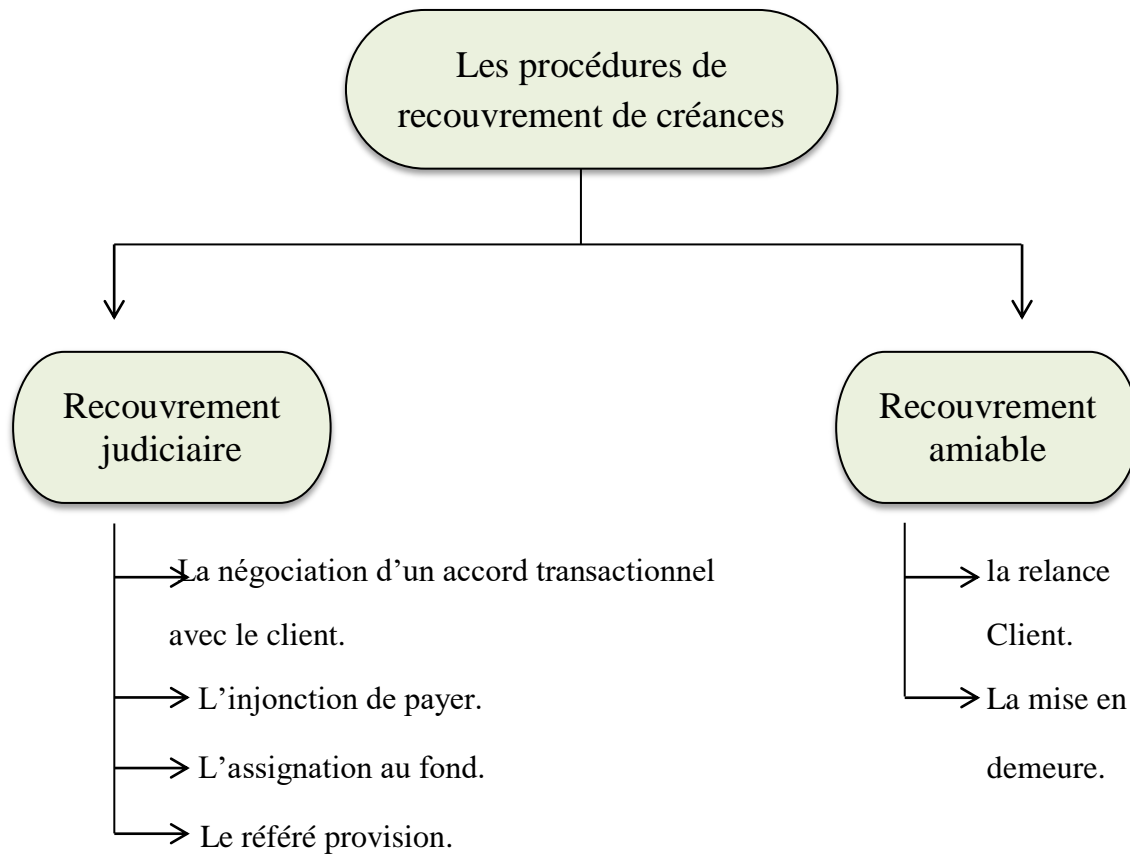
Les procédures de recouvrement de créances

Recouvrement judiciaire

La négociation d'un accord transactionnel avec le client.

L'injonction de payer.

L'assignation au fond.

Le référé provision.

Recouvrement amiable

la relance Client.

La mise en demeure.